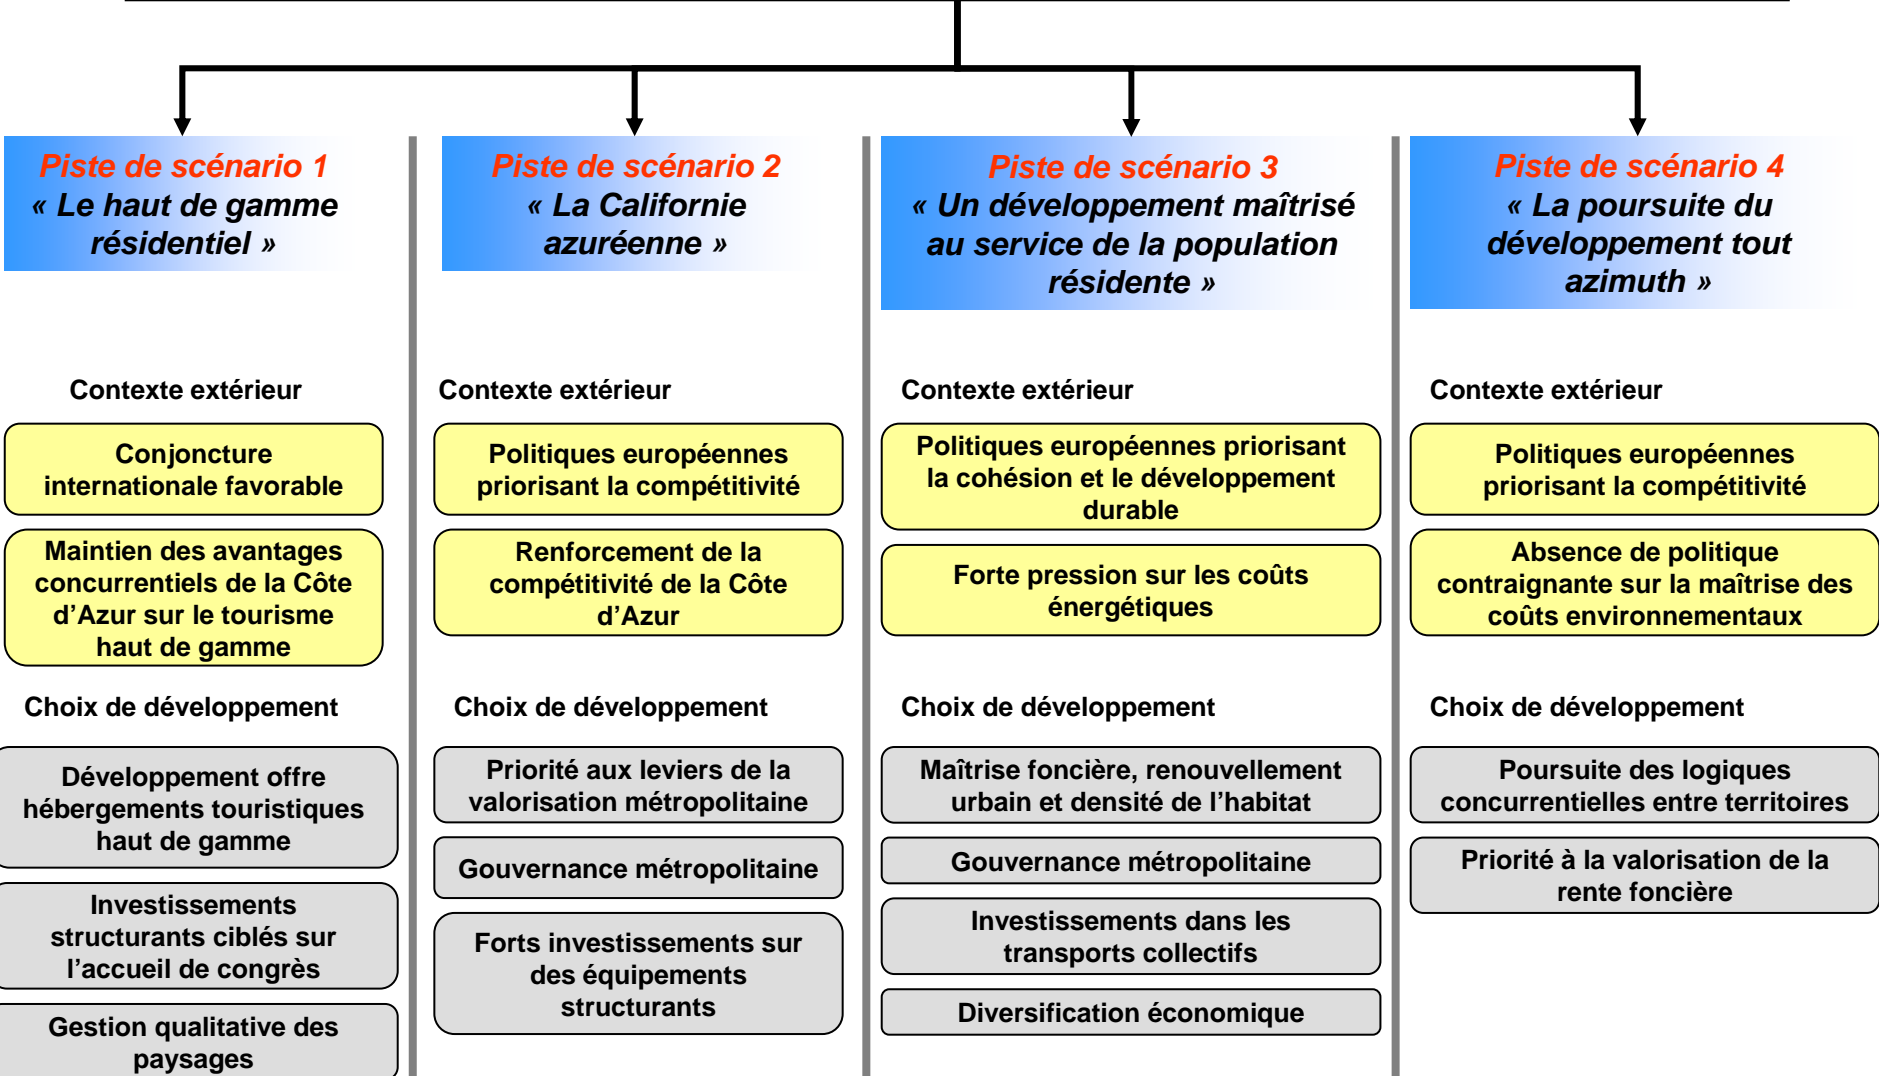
Piste de scénario 1
« Le haut de gamme résidentiel »

Contexte extérieur

Conjoncture internationale favorable

Maintien des avantages concurrentiels de la Côte d’Azur sur le tourisme haut de gamme

Choix de développement

Développement offre hébergements touristiques haut de gamme

Investissements structurants ciblés sur l’accueil de congrès

Gestion qualitative des paysages

Piste de scénario 2
« La Californie azuréenne »

Contexte extérieur

Politiques européennes priorisant la compétitivité

Renforcement de la compétitivité de la Côte d’Azur

Choix de développement

Priorité aux leviers de la valorisation métropolitaine

Gouvernance métropolitaine

Forts investissements sur des équipements structurants

Piste de scénario 3
« Un développement maîtrisé au service de la population résidente »

Contexte extérieur

Politiques européennes priorisant la cohésion et le développement durable

Forte pression sur les coûts énergétiques

Choix de développement

Maîtrise foncière, renouvellement urbain et densité de l’habitat

Gouvernance métropolitaine

Investissements dans les transports collectifs

Diversification économique

Piste de scénario 4
« La poursuite du développement tout azimuth »

Contexte extérieur

Politiques européennes priorisant la compétitivité

Absence de politique contraignante sur la maîtrise des coûts environnementaux

Choix de développement

Poursuite des logiques concurrentielles entre territoires

Priorité à la valorisation de la rente foncière